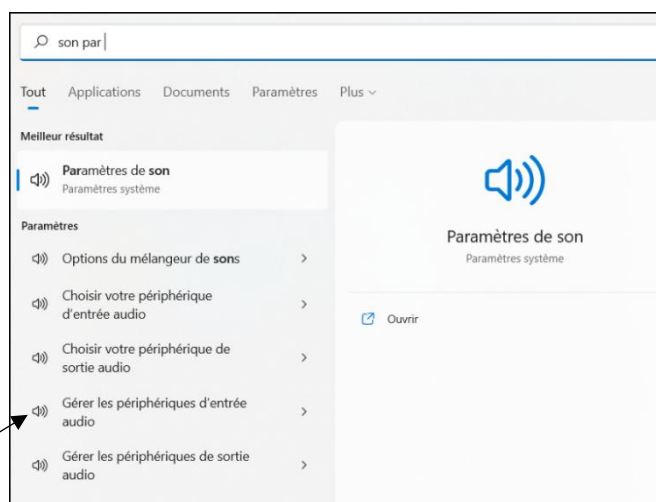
son par

Tout Applications Documents Paramètres Plus

Meilleur résultat

Paramètres de son
Paramètres système

Paramètres

Options du mélangeur de sons

Choisir votre périphérique d'entrée audio

Choisir votre périphérique de sortie audio

Gérer les périphériques d'entrée audio

Gérer les périphériques de sortie audio

Paramètres de son
Paramètres système

Ouvrir